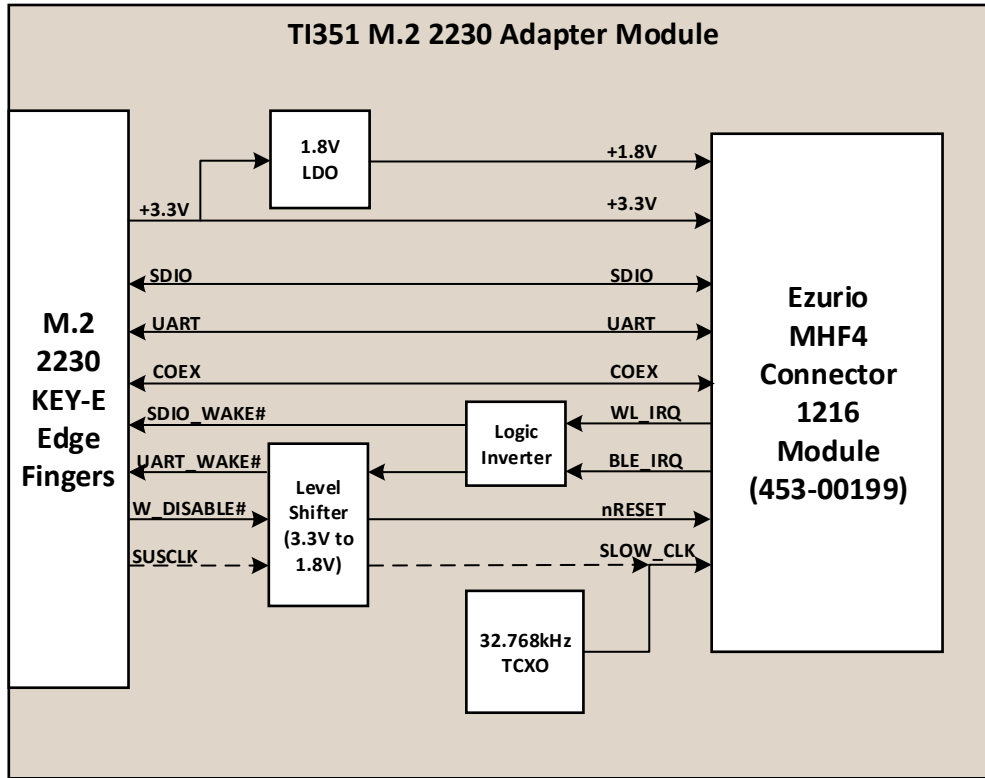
TI351 M.2 2230 Adapter Module

1.8V LDO

+1.8V

+3.3V

+3.3V

SDIO

SDIO

UART

UART

COEX

COEX

M.2 2230 KEY-E Edge Fingers

Ezurio MHF4 Connector 1216 Module (453-00199)

SDIO_WAKE#

Logic Inverter

WL_IRQ

UART_WAKE#

BLE_IRQ

Level Shifter (3.3V to 1.8V)

W_DISABLE#

nRESET

SUSCLK

SLOW_CLK

32.768kHz TCXO